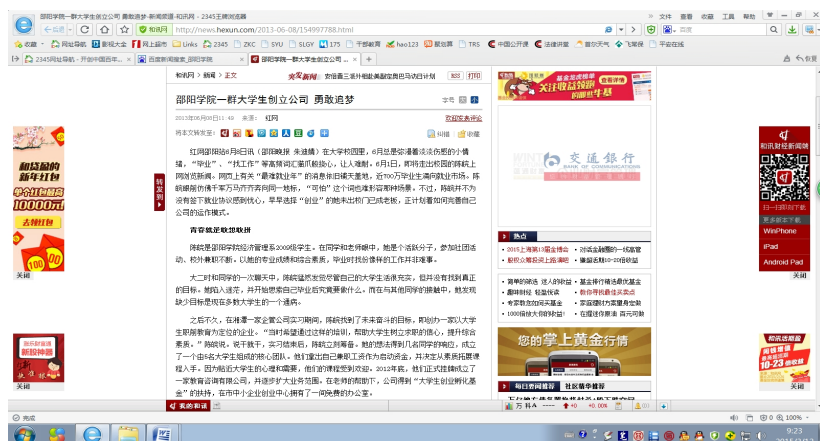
邵阳学院一群大学生创立公司 勇敢追梦-新闻频道-和讯网 - 2345王牌浏览器

文件 查看 收藏 工具 帮助

http://news.hexun.com/2013-06-08/154997788.html

收藏 网址导航 影视大全 网上购物 Links 2345 ZHC SYU SLGY 175 千部教育 hao123 既往网 TRS 中国公务 法律讲堂 新办不为 飞翔者 平安在线

2345网址导航 - 开创中国百年... 百度新闻搜索_邵阳学院 邵阳学院一群大学生创立公司...

和讯网 > 新闻 > 正文

邵阳学院一群大学生创立公司 勇敢追梦

2013年06月08日11:45 来源： 红网

红网邵阳6月8日讯（邵阳晚报 朱建博）在大学校园里，6月总是弥漫着淡淡伤感的小情绪，"毕业"、"找工作"等高频词汇重叠起来，让人难解。6月1日，邵阳走出校园的师兄上网浏览新闻。网页上有关"最难就业年"的消息来回播送着，近700万毕业生涌向就业市场。陈晓晖展仿佛千军万马齐奔向同一地标，"可怕"这个词也难形容眼前场景。不过，陈晓并不为没有签下就业协议而发愁，早早选择"创业"的她走出校门迈成老板，正计划着如何完善自己公司的运作模式。

青春就是敢想敢拼

陈晓是邵阳学院经济管理系2009级学生。在同学和老师眼中，她是个活跃分子，参加社团活动、校外兼职不断，以她的专业成绩和综合素质，毕业时找份像样的工作并非难事。

大二时和同学的一次聊天中，陈晓猛然发现尽管自己的大学生活很充实，但并没有找到真正的目标。她陷入迷茫，开始思索自己毕业后究竟要做什么。而在与其他同学的接触中，她发现缺少目标是现在多数大学生的一个通病。

之后不久，在湘潭一家企业实习期间，陈晓找到了未来奋斗的目标。即创办一家以大学生职展教育为定位的企业。"当时希望通过这样的培训，帮助大学生树立求职的信心，提升综合素质。"陈晓说。说干就干，实习结束后，陈晓立刻筹备。她的想法得到几名同学的响应，成立了一个由6名大学生组成的核心团队。他们拿出自己兼职工资作为启动资金，并决定从素质拓展课程入手。因为相近大学生的心理和需要，他们的课程受到欢迎。2012年底，他们正式挂牌成立了一家教育咨询有限公司，并逐步扩大业务范围。在老师的帮助下，公司得到"大学生创业孵化基金"的扶持，在市中心企业创业中心拥有了一间免费的办公室。

和讯财经新闻网

WinPhone

iPad

Android Pad

交通银行

热点

您的掌上黄金行情

每日资讯推荐 社区精华推荐

完成

关闭

关闭

关闭

9:23